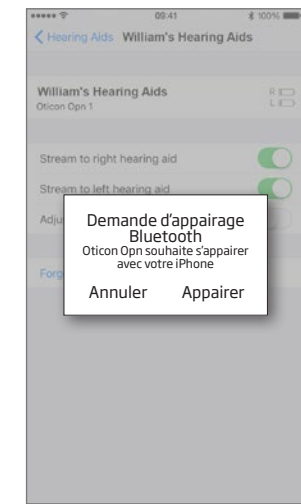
09:41
100%
Hearing Aids William's Hearing Aids

William's Hearing Aids
Oticon Opn 1
R
L

Stream to right hearing aid
Stream to left hearing aid
Adju

Forg

Demande d'appairage Bluetooth
Oticon Opn souhaite s'appairer avec votre iPhone
Annuler
Appairer